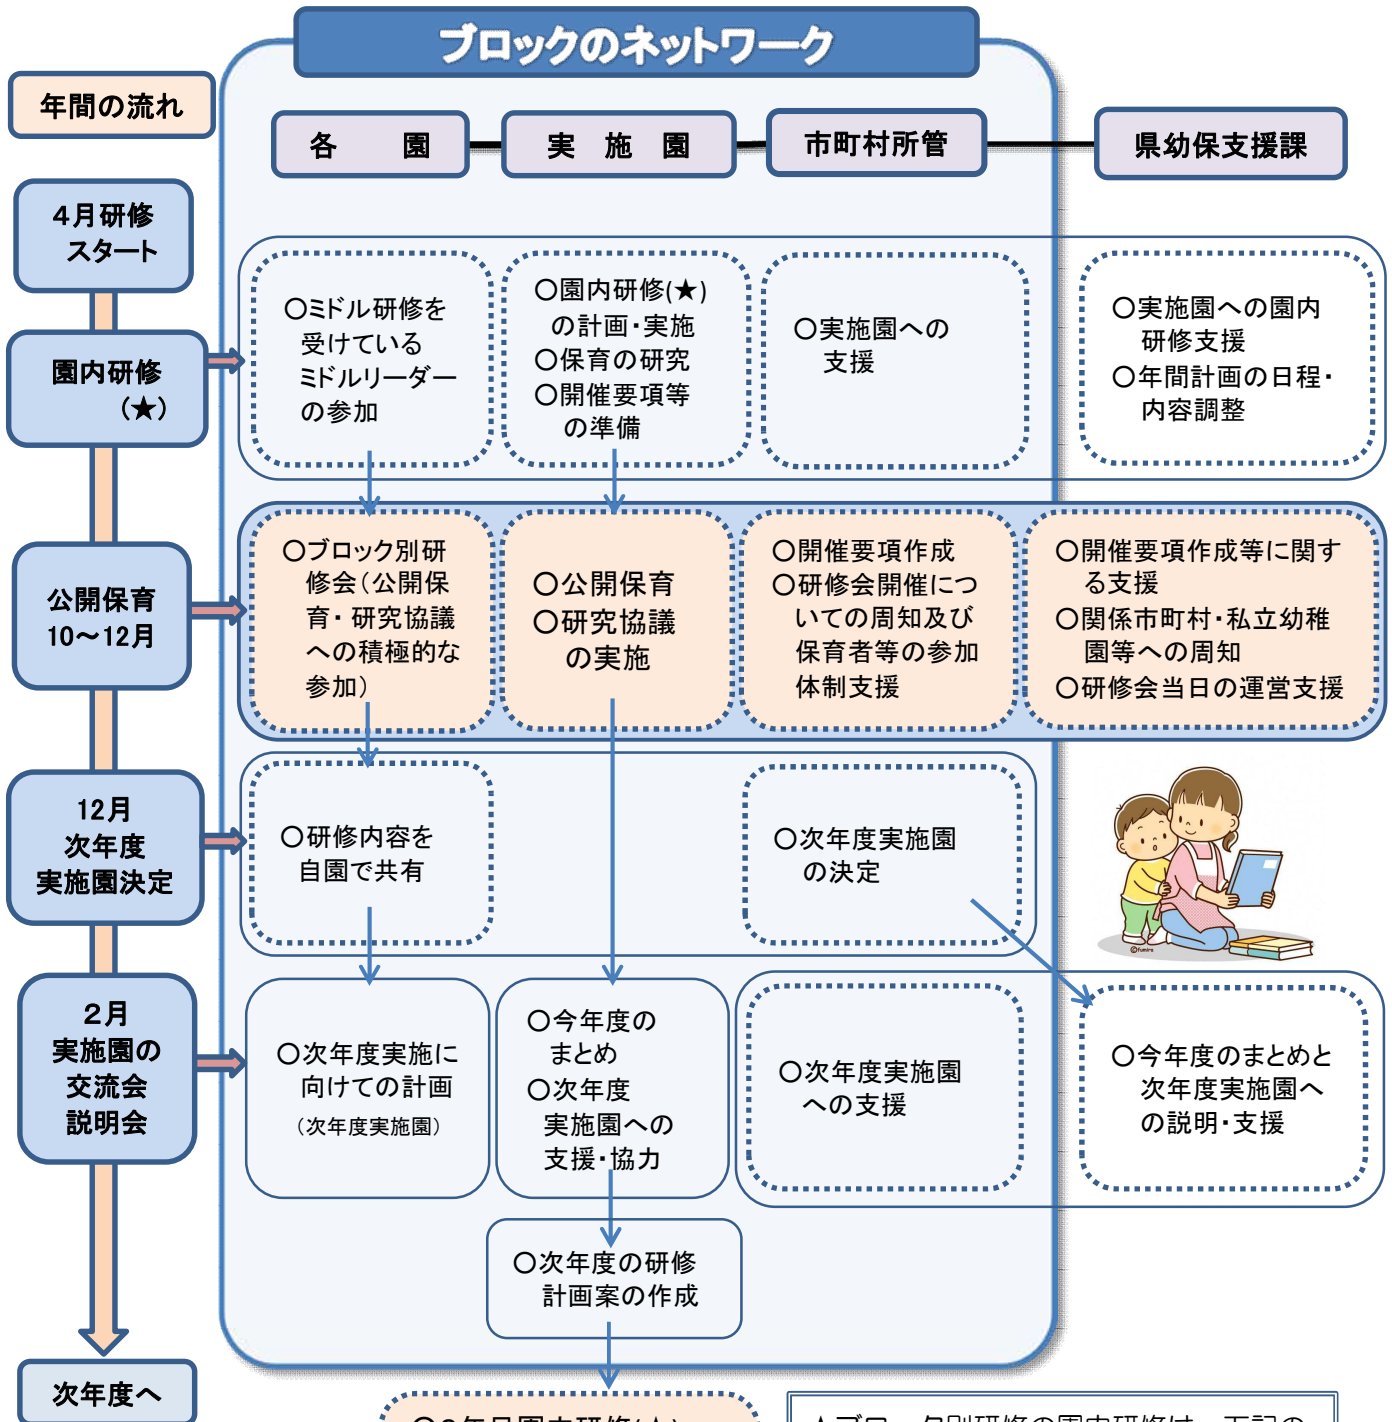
ブロックのネットワーク

年間の流れ

各　園

実　施　園

市町村所管

県幼保支援課

4月研修スタート

園内研修（★）

公開保育 10～12月

12月 次年度実施園決定

2月 実施園の交流会説明会

次年度へ

○ミドル研修を受けているミドルリーダーの参加

○園内研修(★)の計画・実施
○保育の研究
○開催要項等の準備

○実施園への支援

○実施園への園内研修支援
○年間計画の日程・内容調整

○ブロック別研修会（公開保育・研究協議への積極的な参加）

○公開保育
○研究協議の実施

○開催要項作成
○研修会開催についての周知及び保育者等の参加体制支援

○開催要項作成等に関する支援
○関係市町村・私立幼稚園等への周知
○研修会当日の運営支援

○研修内容を自園で共有

○次年度実施園の決定

○次年度実施に向けての計画（次年度実施園）

○今年度のまとめ
○次年度実施園への支援・協力

○次年度実施園への支援

○今年度のまとめと次年度実施園への説明・支援

○次年度の研修計画案の作成

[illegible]

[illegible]